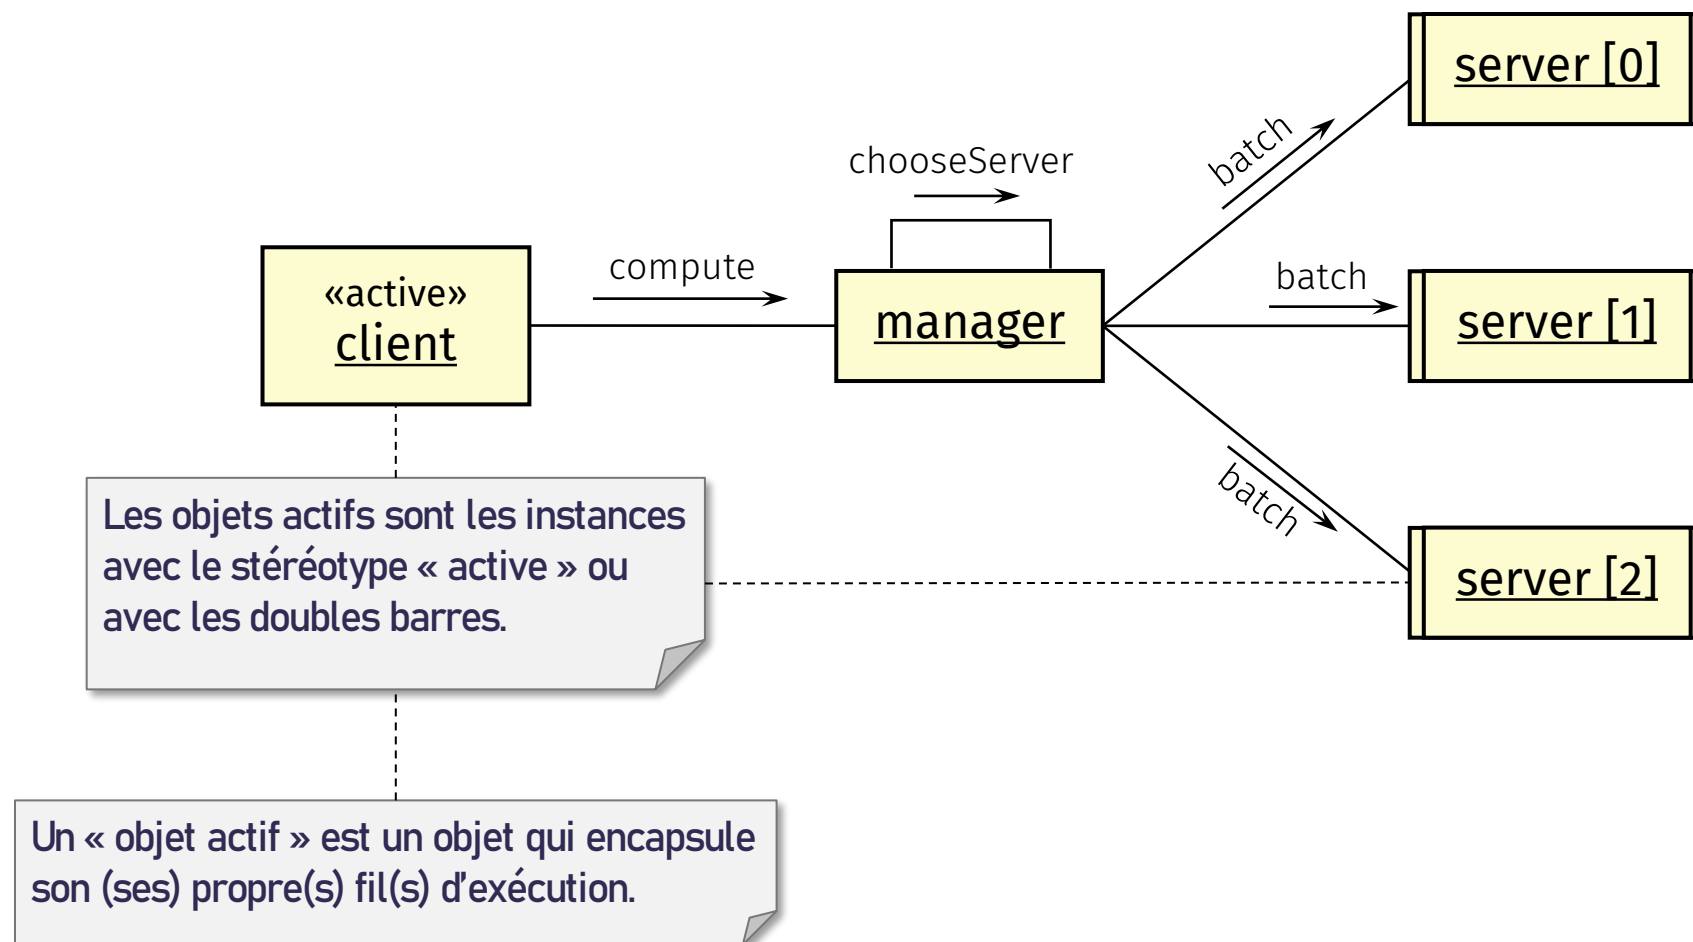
server [0]

batch

chooseServer

«active»
client

compute

manager

batch

server [1]

batch

server [2]

Les objets actifs sont les instances avec le stéréotype « active » ou avec les doubles barres.

Un « objet actif » est un objet qui encapsule son (ses) propre(s) fil(s) d'exécution.